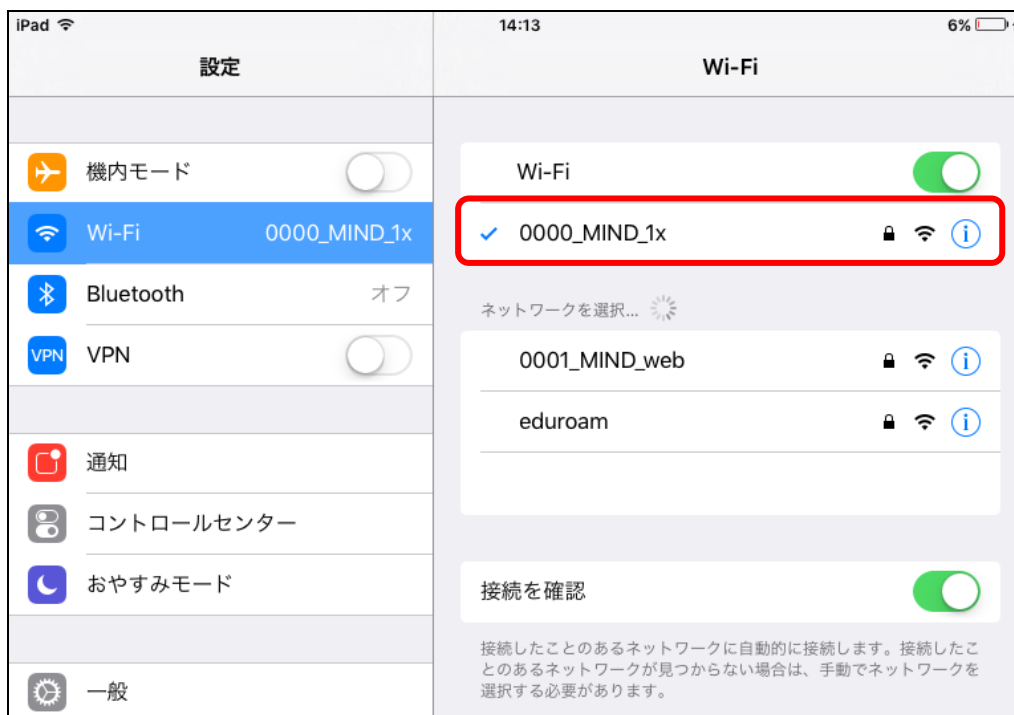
iPad
14:13
6%

設定

機内モード
Wi-Fi 0000_MIND_1x
Bluetooth オフ
VPN VPN

通知
コントロールセンター
おやすみモード

一般

Wi-Fi

Wi-Fi
0000_MIND_1x

ネットワークを選択...
0001_MIND_web
eduroam

接続を確認

接続したことのあるネットワークに自動的に接続します。接続したことのあるネットワークが見つからない場合は、手動でネットワークを選択する必要があります。